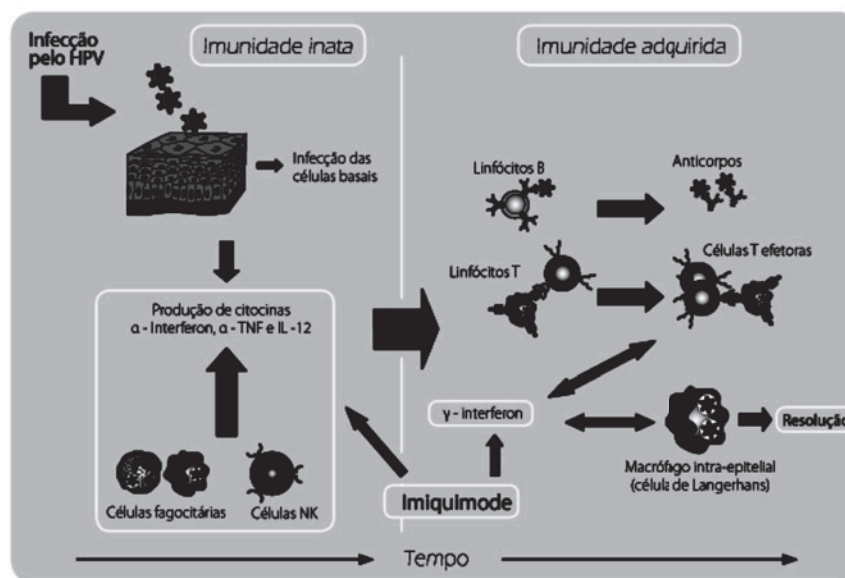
Infecção pelo HPV

Imunidade inata

Imunidade adquirida

Infecção das células basais

Produção de citocinas
α - Interferon, α - TNF e IL -12

Células fagocitárias

Células NK

Linfócitos B

Anticorpos

Linfócitos T

Células T efetoras

γ - interferon

Imiquimode

Macrófago intra-epitelial (célula de Langerhans)

Resoluçã

Tempo